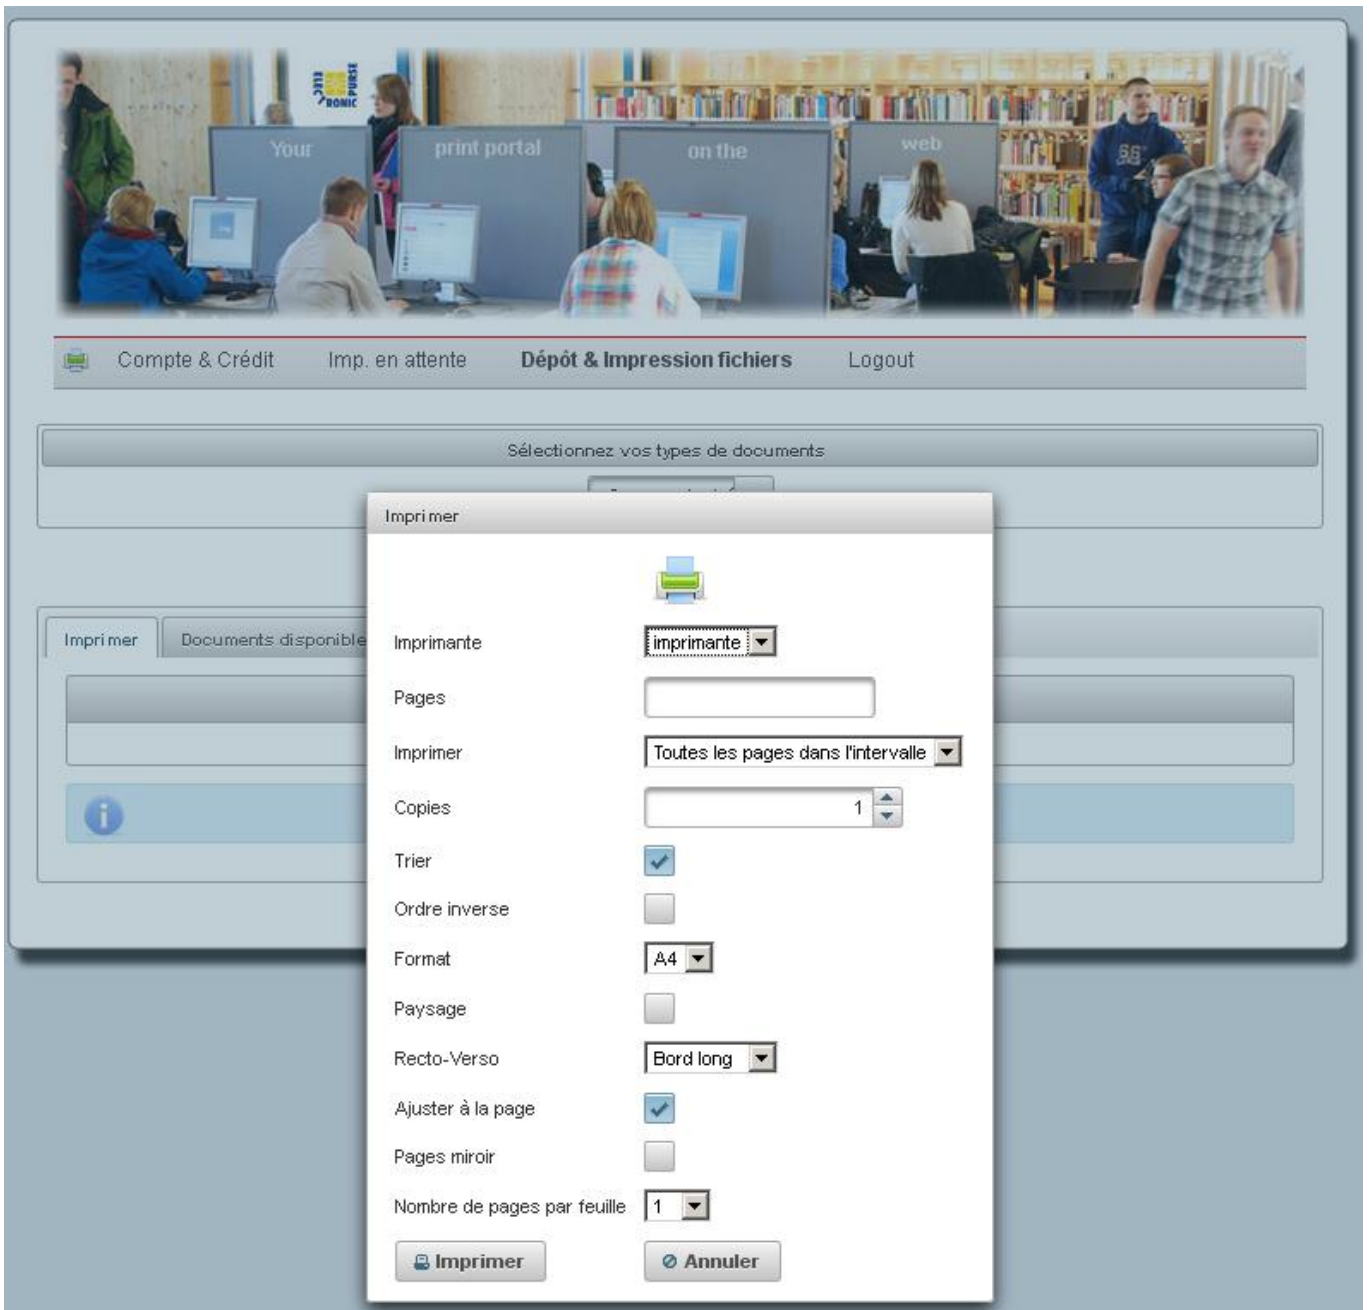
ELECTRONIC PURSE

Your print portal on the web

Compte & Crédit Imp. en attente Dépôt & Impression fichiers Logout

Sélectionnez vos types de documents

Imprimer Documents disponible

Imprimer

Imprimante imprimante
Pages
Imprimer Toutes les pages dans l'intervalle
Copies 1
Trier
Ordre inverse
Format A4
Paysage
Recto-Verso Bord long
Ajuster à la page
Pages miroir
Nombre de pages par feuille 1

Imprimer Annuler